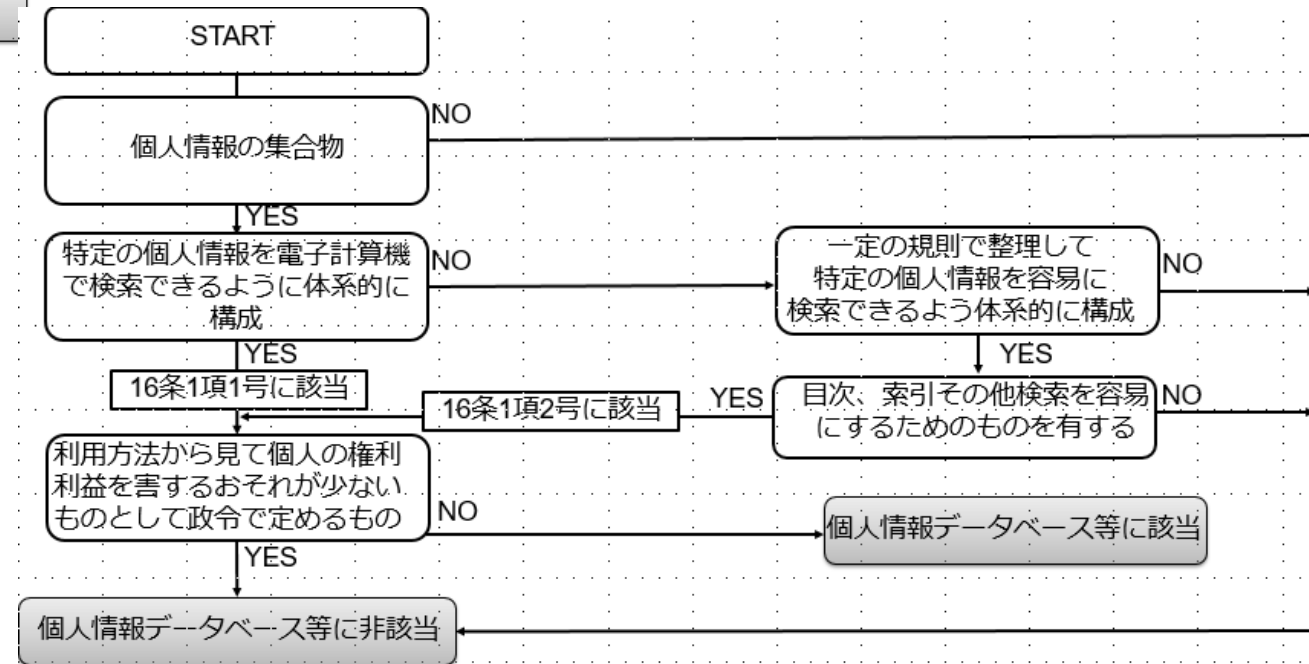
START

NO

個人情報の集合物

YES

特定の個人情報を電子計算機で検索できるように体系的に構成

NO

一定の規則で整理して特定の個人情報を容易に検索できるよう体系的に構成

NO

YES

YES

16条1項1号に該当

16条1項2号に該当

YES

目次、索引その他検索を容易にするためのものを有する

NO

利用方法から見て個人の権利利益を害するおそれが少ないものとして政令で定めるもの

NO

個人情報データベース等に該当

YES

個人情報データベース等に非該当